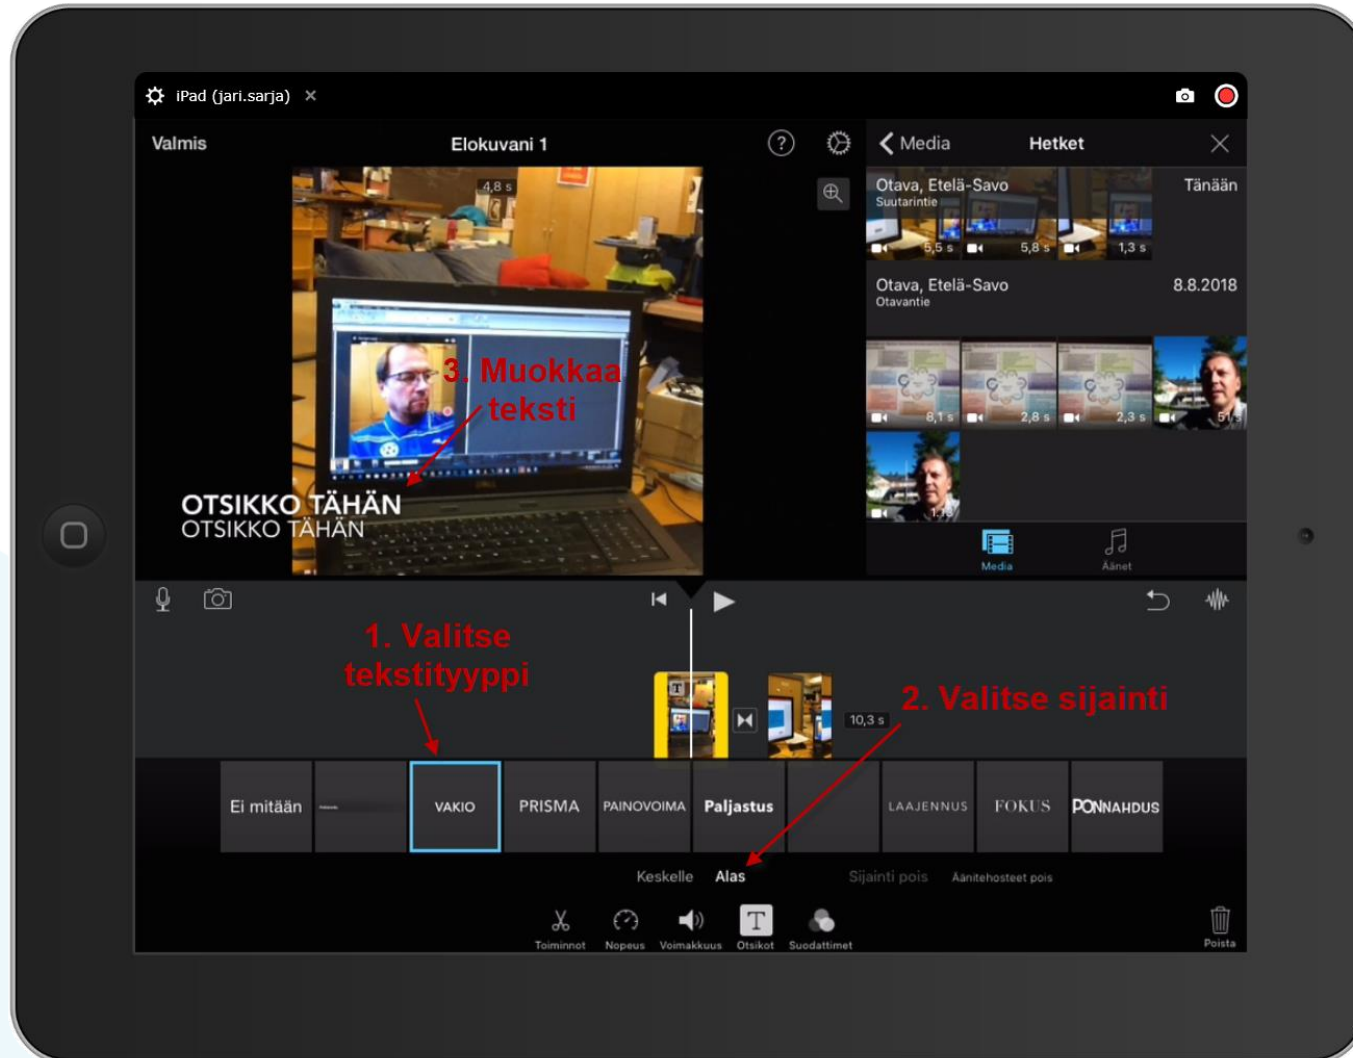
iPad (jari.sarja) ×

Valmis

Elokuvani 1

4,8 s

Media

Hetket

Otava, Etelä-Savo
Suutarintie

Tänään

5,5 s

5,8 s

1,3 s

Otava, Etelä-Savo
Otavantie

8.8.2018

8,1 s

2,8 s

2,3 s

Media

Äänet

3. Muokkaa teksti

OTSIKKO TÄHÄN
OTSIKKO TÄHÄN

1. Valitse tekstityyppi

2. Valitse sijainti

10,3 s

Ei mitään

VAKIO

PRISMA

PAINOVOIMA

Paljastus

LAAJENNUS

FOKUS

PONNAHDUS

Keskelle

Alas

Sijainti pois

Äänitehosteet pois

Toiminnot

Nopeus

Voimakkuus

Otsikot

Suodattimet

Poista